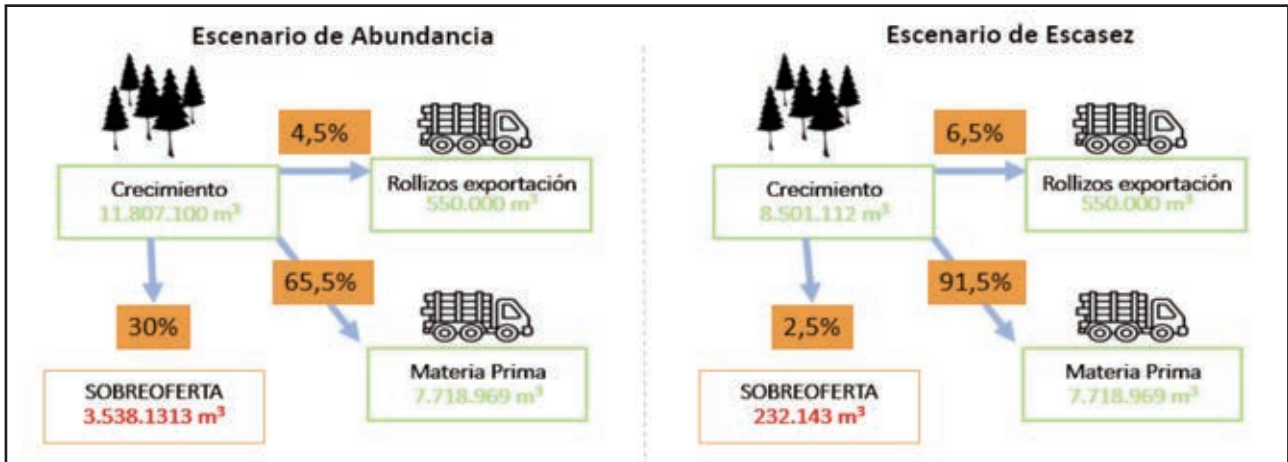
Escenario de Abundancia

4,5%

Crecimiento
11.807.100 $m^3$

Rollizos exportación
550.000 $m^3$

65,5%

30%

Materia Prima
7.718.969 $m^3$

SOBREOFERTA
3.538.1313 $m^3$

Escenario de Escasez

6,5%

Crecimiento
8.501.112 $m^3$

Rollizos exportación
550.000 $m^3$

91,5%

2,5%

Materia Prima
7.718.969 $m^3$

SOBREOFERTA
232.143 $m^3$